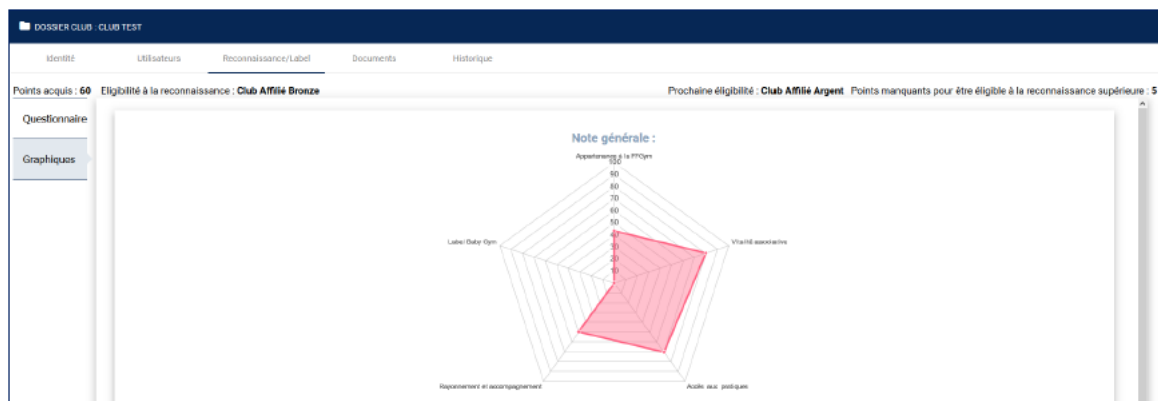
DOSSIER CLUB : CLUB TEST

Identité Utilisateurs Reconnaissance/Label Documents Historique

Points acquis : 60 Eligibilité à la reconnaissance : Club Affilié Bronze

Prochaine éligibilité : Club Affilié Argent Points manquants pour être éligible à la reconnaissance supérieure : 5

Questionnaire

Graphiques

Note générale :

Appartenance à la FFGym

100
90
80
70
60
50
40
30
20
10

Vitalité associative

Label Baby Gym

Rayonnement et accompagnement

Accès aux pratiques